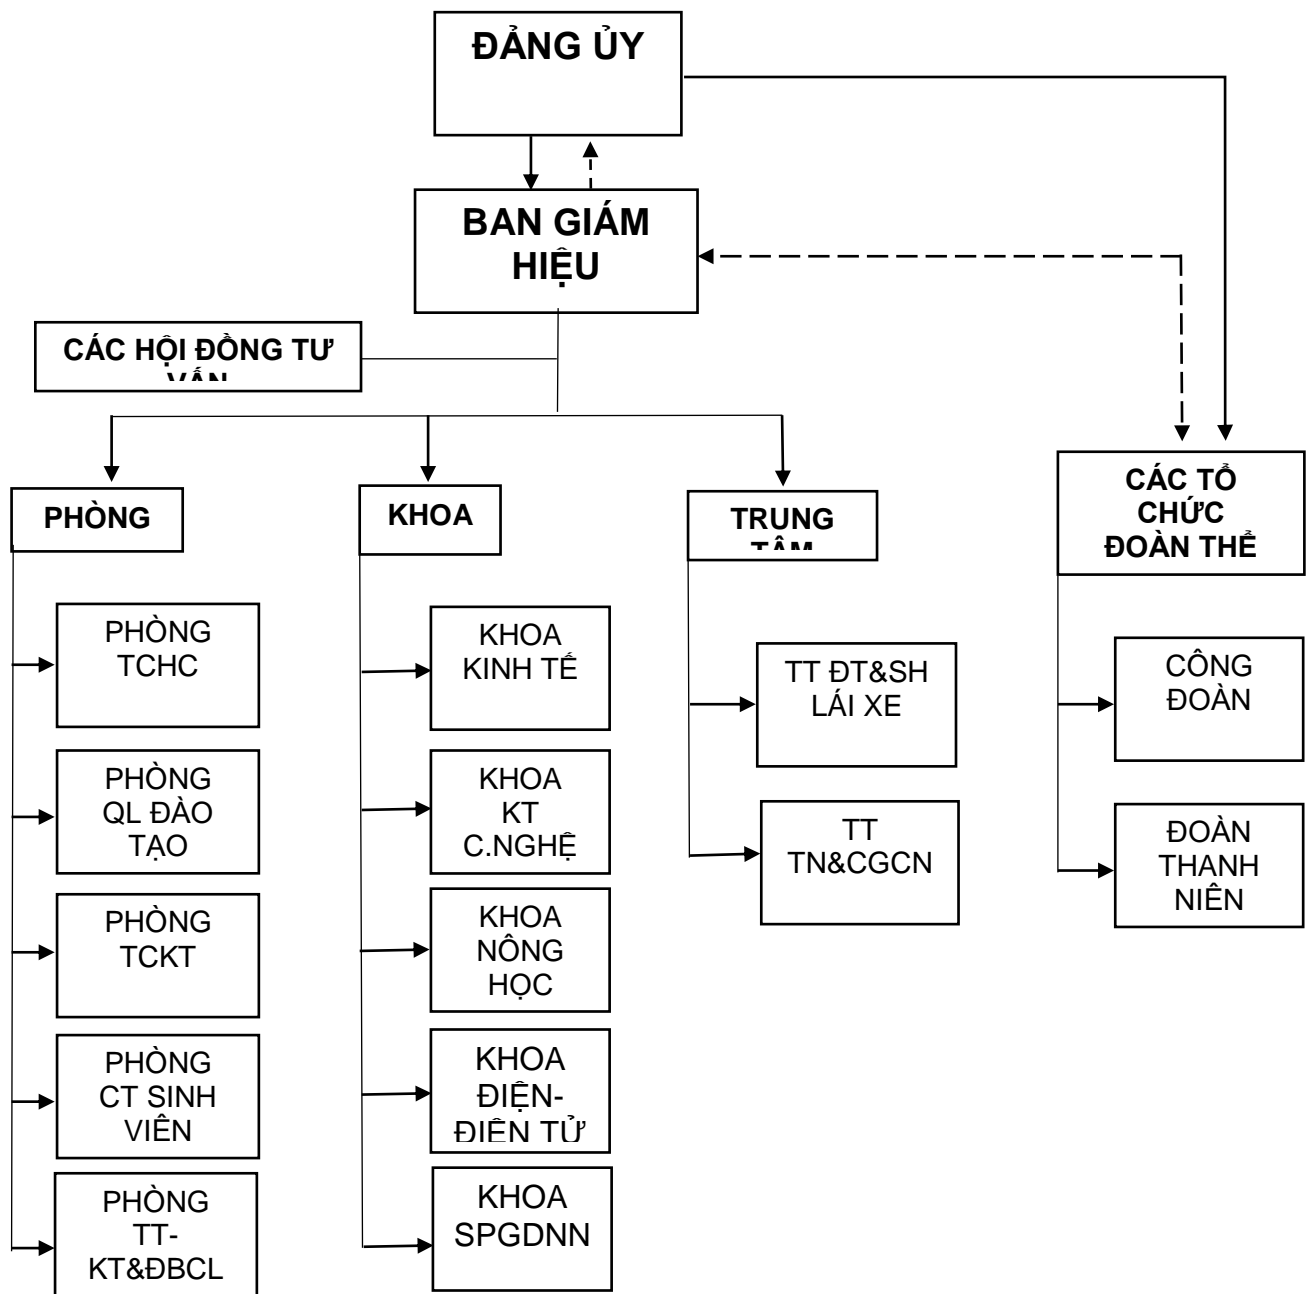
ĐẢNG ỦY

BAN GIÁM HIỆU

CÁC HỘI ĐỒNG TƯ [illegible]

PHÒNG

KHOA

TRUNG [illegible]

CÁC TỔ CHỨC ĐOÀN THỂ

PHÒNG TCHC

PHÒNG QL ĐÀO TẠO

PHÒNG TCKT

PHÒNG CT SINH VIÊN

PHÒNG TT-KT&ĐBCL

KHOA KINH TẾ

KHOA KT C.NGHỆ

KHOA NÔNG HỌC

KHOA ĐIỆN-ĐIỆN TỬ

KHOA SPGDNN

TT ĐT&SH LÁI XE

TT TN&CGCN

CÔNG ĐOÀN

ĐOÀN THANH NIÊN